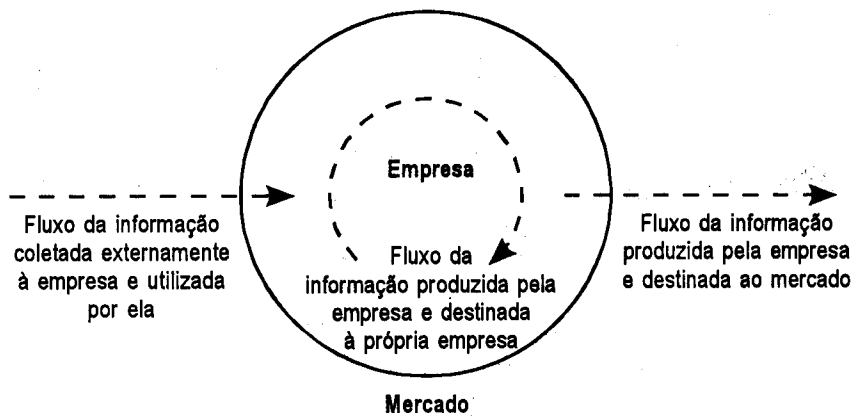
Empresa

Fluxo da informação coletada externamente à empresa e utilizada por ela

Fluxo da informação produzida pela empresa e destinada à própria empresa

Fluxo da informação produzida pela empresa e destinada ao mercado

Mercado